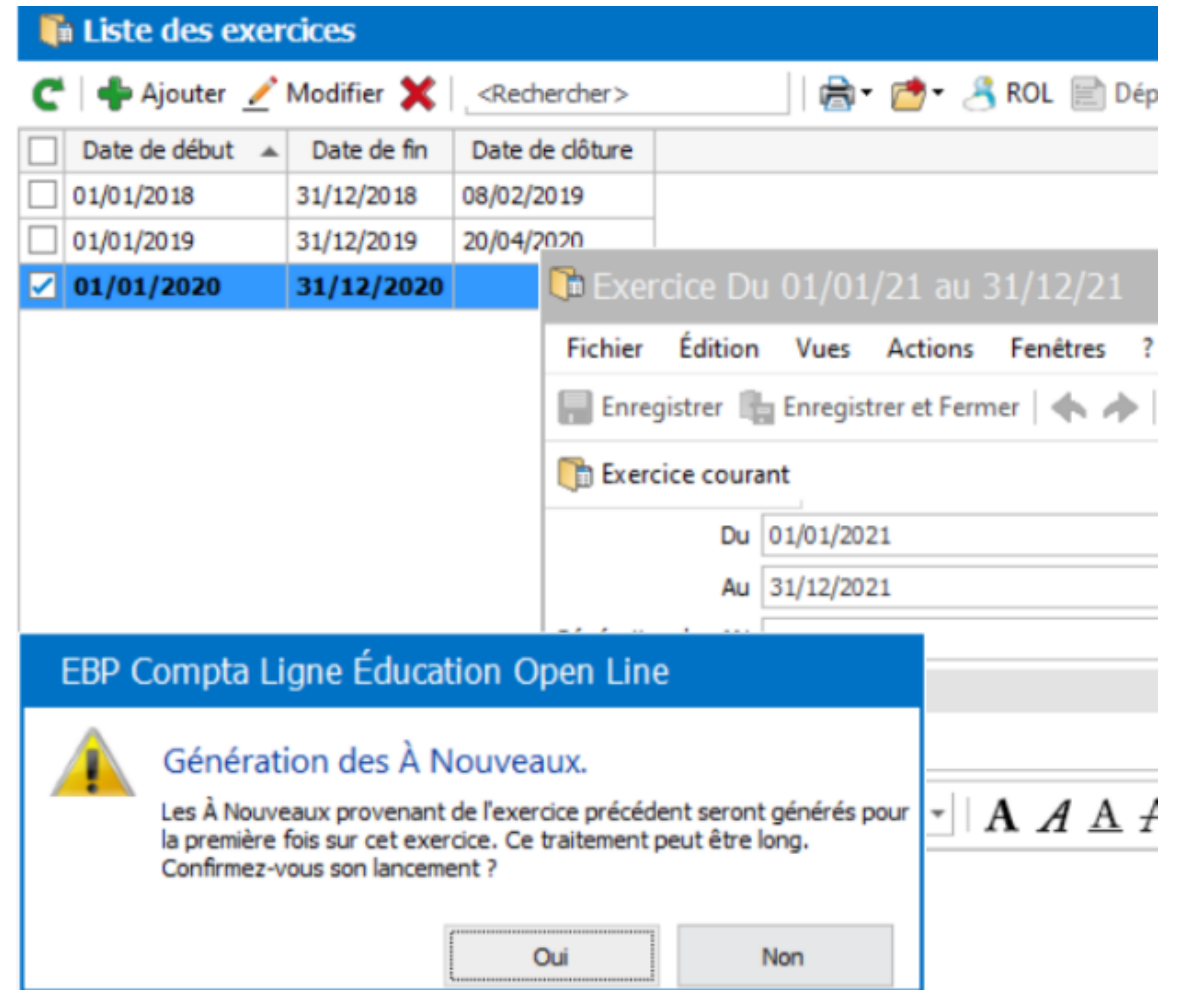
Liste des exercices

Ajouter Modifier <Rechercher> ROL Dép

| | Date de début | Date de fin | Date de clôture |
|---|---|---|---|
| | 01/01/2018 | 31/12/2018 | 08/02/2019 |
| | 01/01/2019 | 31/12/2019 | 20/04/2020 |
| | 01/01/2020 | 31/12/2020 | |

Exercice Du 01/01/21 au 31/12/21

Fichier Édition Vues Actions Fenêtres ?

Enregistrer Enregistrer et Fermer

Exercice courant

Du 01/01/2021

Au 31/12/2021

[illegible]

EBP Compta Ligne Éducation Open Line

Génération des À Nouveaux.

Les À Nouveaux provenant de l'exercice précédent seront générés pour la première fois sur cet exercice. Ce traitement peut être long. Confirmez-vous son lancement ?

A A A

Oui Non